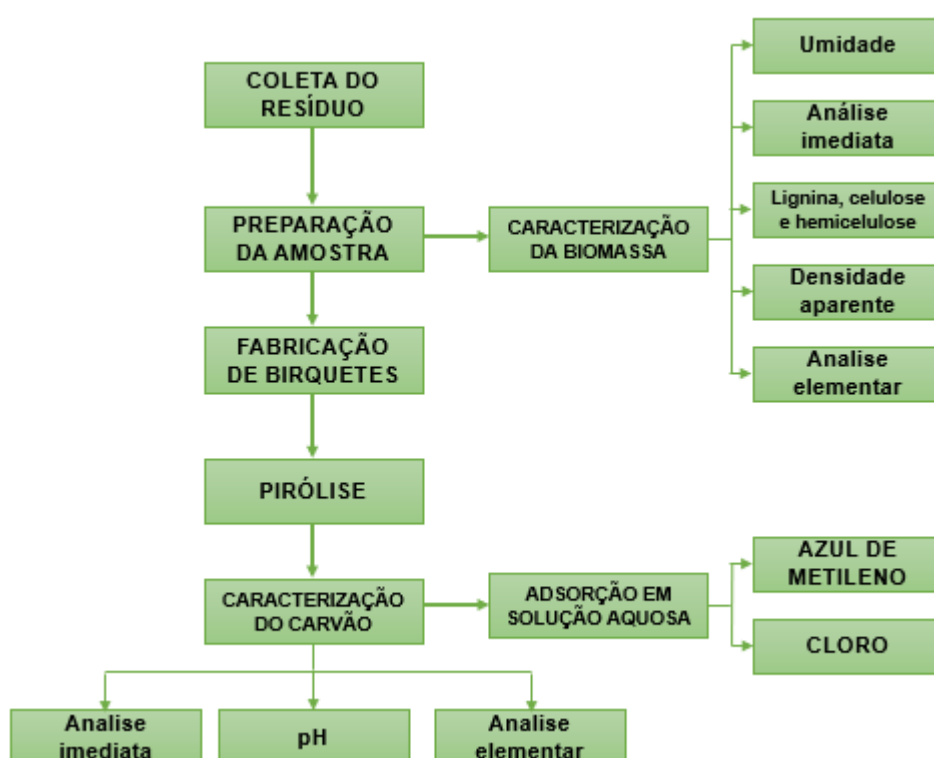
COLETA DO RESÍDUO

PREPARAÇÃO DA AMOSTRA

CARACTERIZAÇÃO DA BIOMASSA

Umidade

Análise imediata

Lignina, celulose e hemicelulose

Densidade aparente

Analise elementar

FABRICAÇÃO DE BIRQUETES

PIRÓLISE

CARACTERIZAÇÃO DO CARVÃO

ADSORÇÃO EM SOLUÇÃO AQUOSA

AZUL DE METILENO

CLORO

Analise imediata

pH

Analise elementar